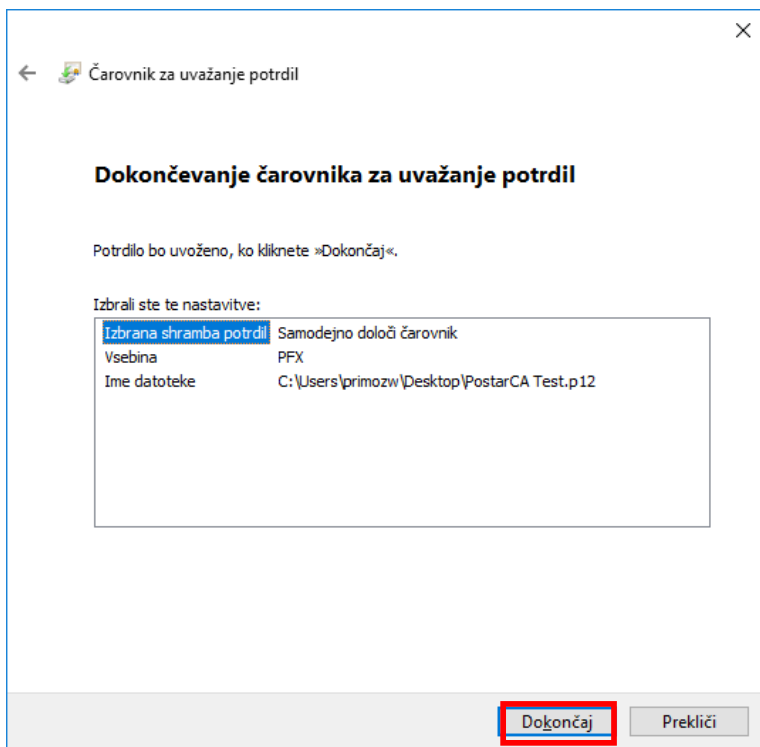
Čarovnik za uvažanje potrdil

Dokončevanje čarovnika za uvažanje potrdil

Potrdilo bo uvoženo, ko kliknete »Dokončaj«.

Izbrali ste te nastavitve:

| | |
|---|---|
| Izbrana shramba potrdil | Samodejno določi čarovnik |
| Vsebina | PFX |
| Ime datoteke | C:\Users\primozw\Desktop\PostarCA Test.p12 |

Dokončaj Prekliči